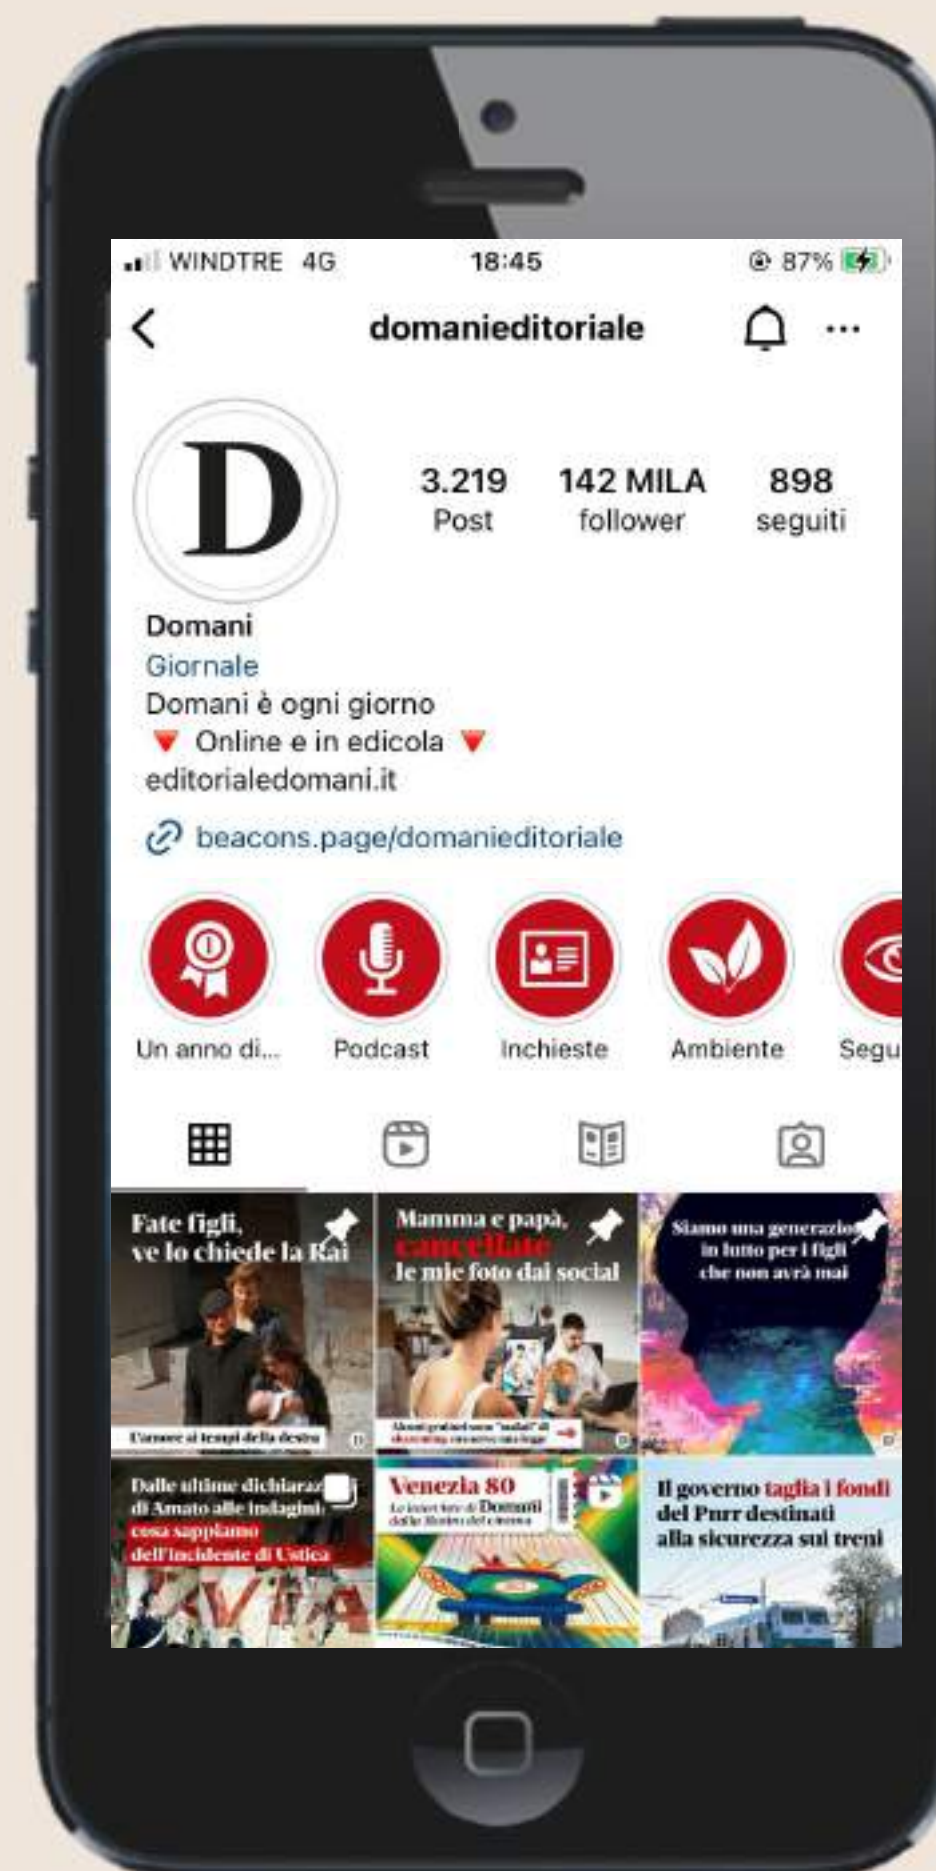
WINDTRE 4G 18:45 87%

domanieditoriale

D

3.219
Post

142 MILA
follower

898
seguiti

Domani
Giornale
Domani è ogni giorno
🔻 Online e in edicola 🔻
editorialedomani.it

beacons.page/domanieditoriale

Un anno di...
Podcast
Inchieste
Ambiente
Segu

Fate figli, ve lo chiede la Rai
L'amore ai tempi della destra

Mamma e papà, cancellate le mie foto dal social
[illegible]

Siamo una generazione in lutto per i figli che non avrà mai

Dalle ultime dichiarazioni di Amato alle indagini: cosa sappiamo dell'incidente di Ustica

Venezia 80
Le interviste di Domani dalla Mostra del cinema

Il governo taglia i fondi del Pnrr destinati alla sicurezza sui treni